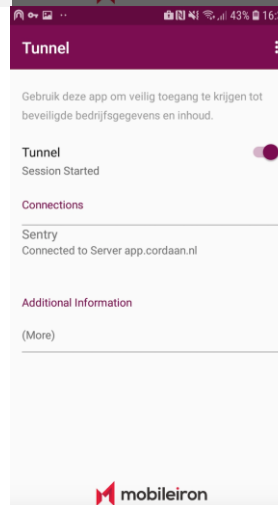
43% 16:

Tunnel

Gebruik deze app om veilig toegang te krijgen tot beveiligde bedrijfsgegevens en inhoud.

Tunnel
Session Started

Connections

Sentry
Connected to Server app.cordaan.nl

Additional Information

(More)

mobileiron